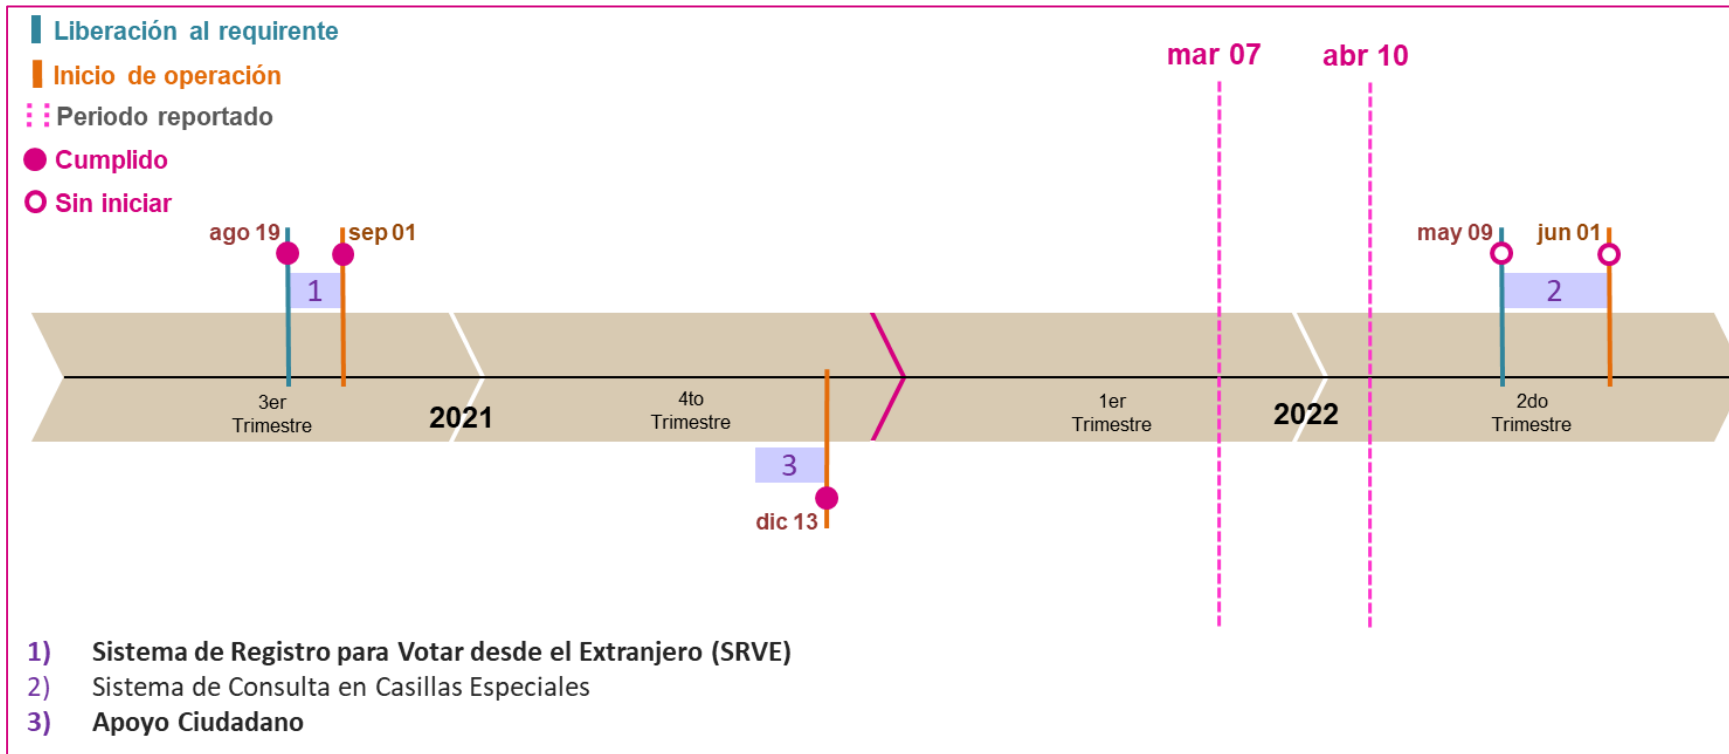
Liberación al requirente
Inicio de operación
Periodo reportado
Cumplido
Sin iniciar

mar 07
abr 10

ago 19
sep 01
1
may 09
jun 01
2

3er Trimestre
2021
4to Trimestre
1er Trimestre
2022
2do Trimestre

3
dic 13

1) Sistema de Registro para Votar desde el Extranjero (SRVE)
2) Sistema de Consulta en Casillas Especiales
3) Apoyo Ciudadano